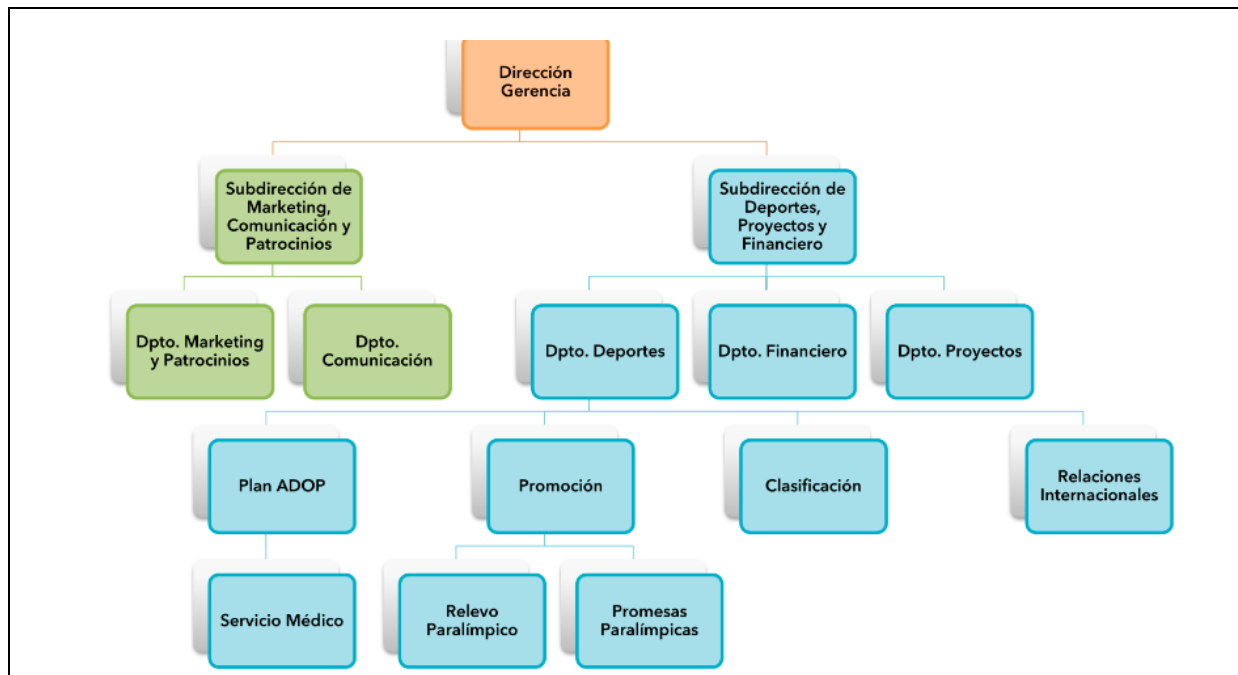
Dirección Gerencia

Subdirección de Marketing, Comunicación y Patrocinios

Subdirección de Deportes, Proyectos y Financiero

Dpto. Marketing y Patrocinios

Dpto. Comunicación

Dpto. Deportes

Dpto. Financiero

Dpto. Proyectos

Plan ADOP

Promoción

Clasificación

Relaciones Internacionales

Servicio Médico

Relevo Paralímpico

Promesas Paralímpicas